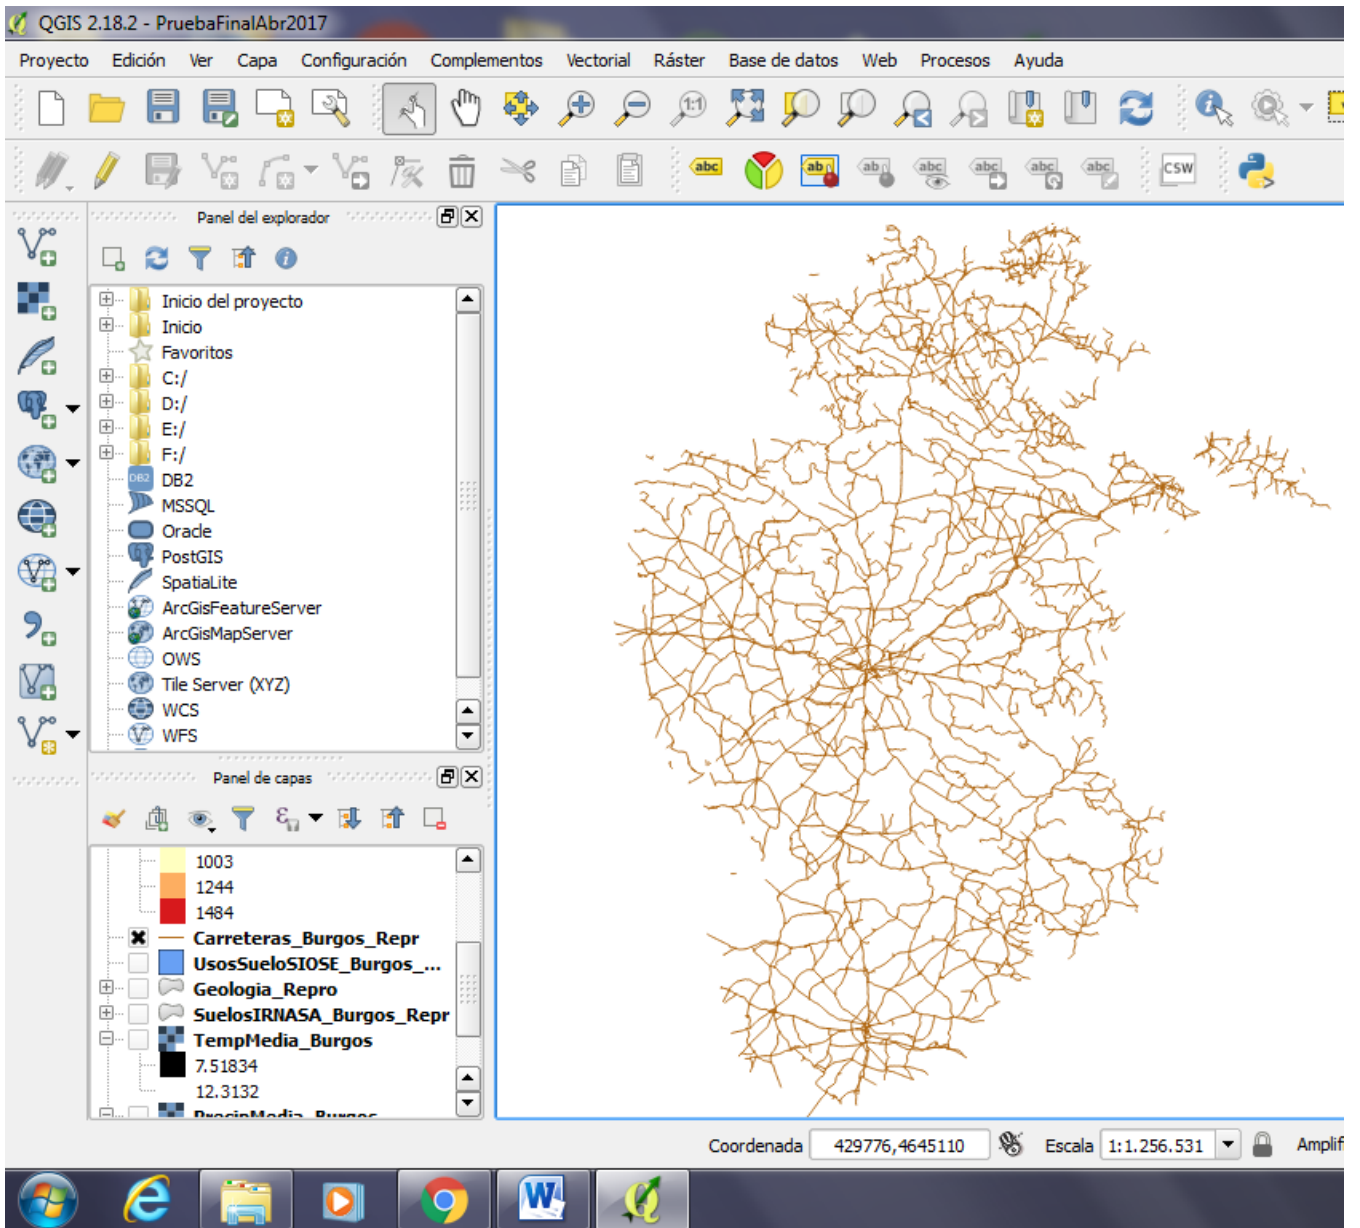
QGIS 2.18.2 - PruebaFinalAbr2017

Proyecto Edición Ver Capa Configuración Complementos Vectorial Ráster Base de datos Web Procesos Ayuda

abc

CSW

Panel del explorador

Inicio del proyecto
Inicio
Favoritos
C:/
D:/
E:/
F:/
DB2
MSSQL
Oracle
PostGIS
SpatiaLite
ArcGisFeatureServer
ArcGisMapServer
OWS
Tile Server (XYZ)
WCS
WFS

Panel de capas

1003
1244
1484
Carreteras_Burgos_Repr
UsosSueloSIOSE_Burgos_...
Geologia_Repro
SuelosIRNASA_Burgos_Repr
TempMedia_Burgos
7.51834
12.3132
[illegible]

Coordenada 429776,4645110 Escala 1:1.256.531 Amplif